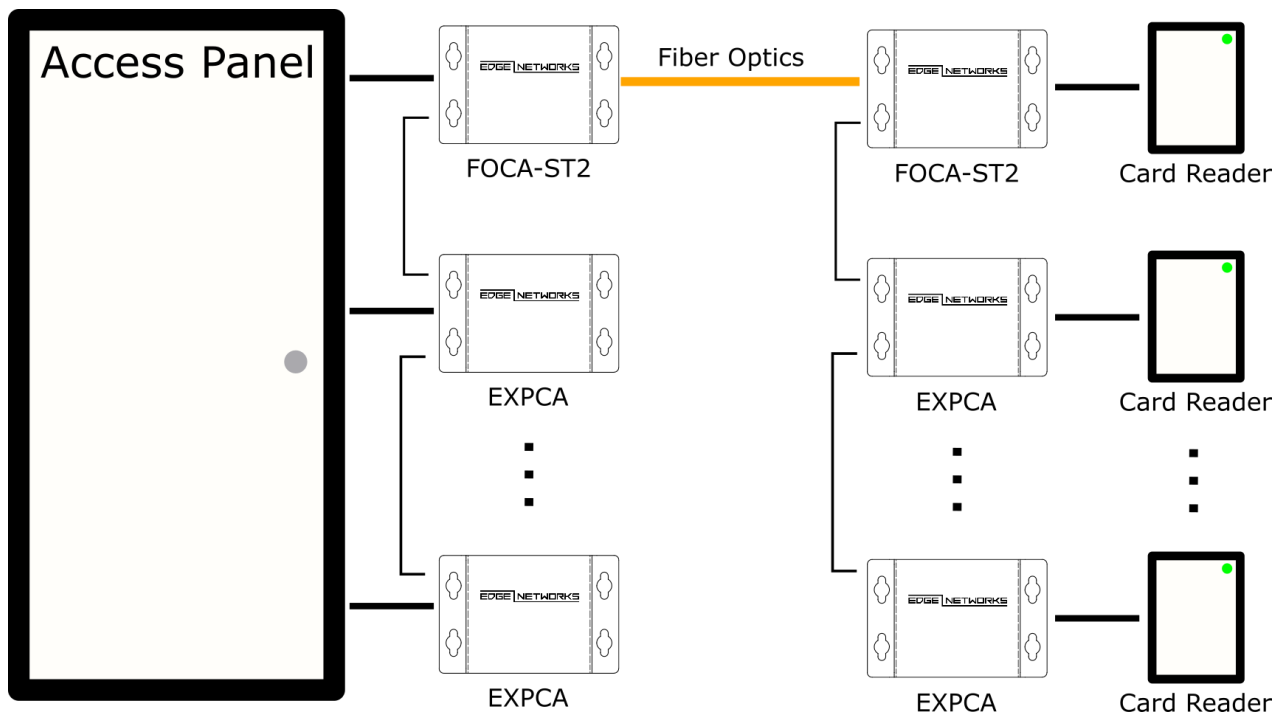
Access Panel

EDGE NETWORKS

FOCA-ST2

Fiber Optics

EDGE NETWORKS

FOCA-ST2

Card Reader

EDGE NETWORKS

EXPCA

EDGE NETWORKS

EXPCA

Card Reader

EDGE NETWORKS

EXPCA

EDGE NETWORKS

EXPCA

Card Reader